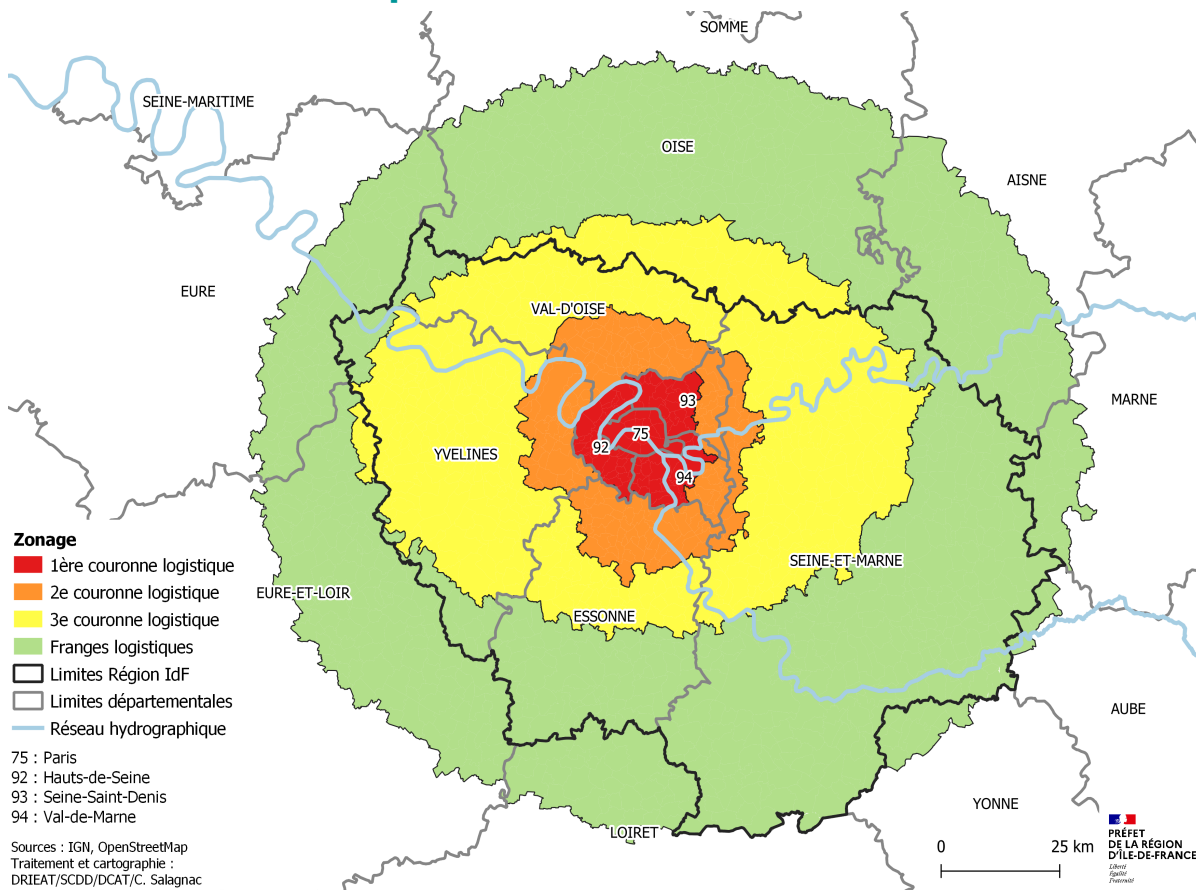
SOMME

SEINE-MARITIME

OISE

AISNE

EURE

VAL-D'OISE

MARNE

93

75

92

YVELINES

94

Zonage

1ère couronne logistique

2e couronne logistique

3e couronne logistique

Franges logistiques

Limites Région IdF

Limites départementales

Réseau hydrographique

SEINE-ET-MARNE

EURE-ET-LOIR

ESSONNE

AUBE

75 : Paris
92 : Hauts-de-Seine
93 : Seine-Saint-Denis
94 : Val-de-Marne

YONNE

Sources : IGN, OpenStreetMap
Traitement et cartographie :
DRIEAT/SCDD/DCAT/C. Salagnac

LOIRET

0

25 km

PRÉFET
DE LA RÉGION
D'ÎLE-DE-FRANCE
Liberté
Égalité
Fraternité